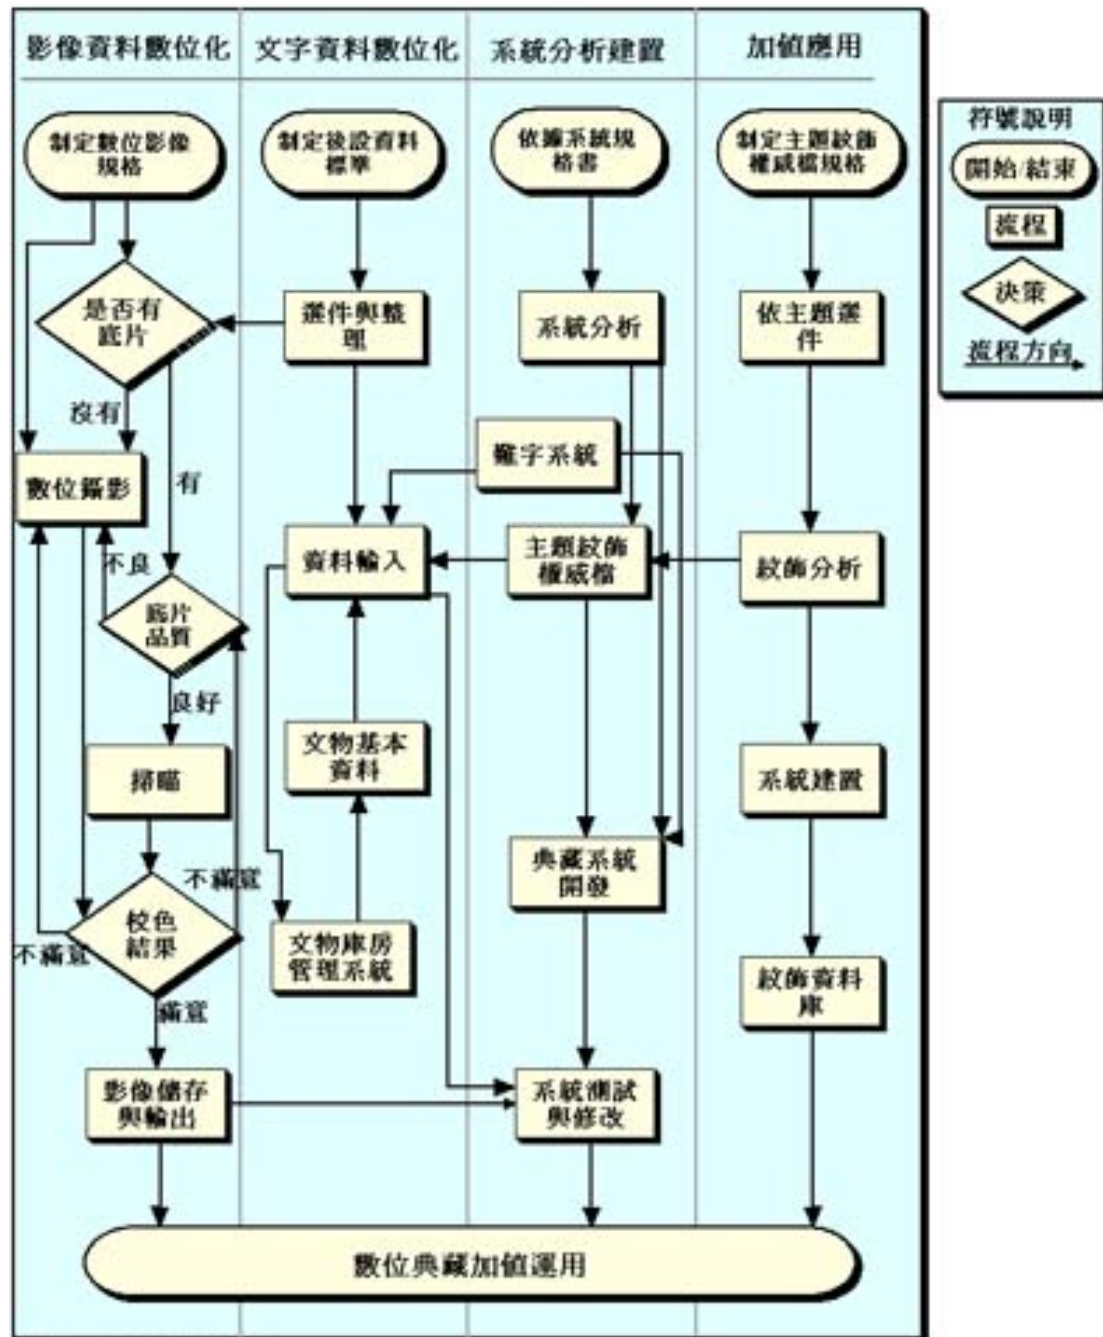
影像資料數位化

文字資料數位化

系統分析建置

加值應用

符號說明

開始/結束

流程

決策

流程方向

制定數位影像規格

制定後設資料標準

依據系統規格書

制定主題紋飾權威檔規格

是否有底片

選件與整理

系統分析

依主題選件

沒有

數位攝影

有

罕字系統

資料輸入

主題紋飾權威檔

紋飾分析

不良

底片品質

良好

文物基本資料

掃瞄

系統建置

不滿意

典藏系統開發

校色結果

不滿意

文物庫房管理系統

紋飾資料庫

滿意

影像儲存與輸出

系統測試與修改

數位典藏加值運用